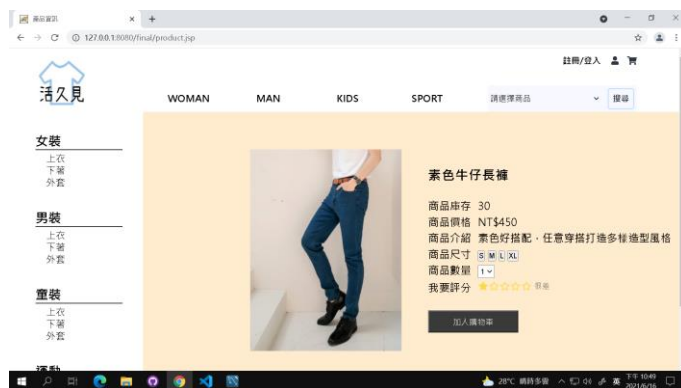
商品資訊 × +

127.0.0.1:8080/final/product.jsp

註冊/登入

活久見

WOMAN MAN KIDS SPORT 請選擇商品 搜尋

女裝
上衣
下著
外套

男裝
上衣
下著
外套

童裝
上衣
下著
外套

運動

素色牛仔長褲

商品庫存 30
商品價格 NT$450
商品介紹 素色好搭配，任意穿搭打造多樣造型風格
商品尺寸 S M L XL
商品數量 1
我要評分 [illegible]

加入購物車

28°C 晴時多雲 英 下午 10:49 2021/6/16